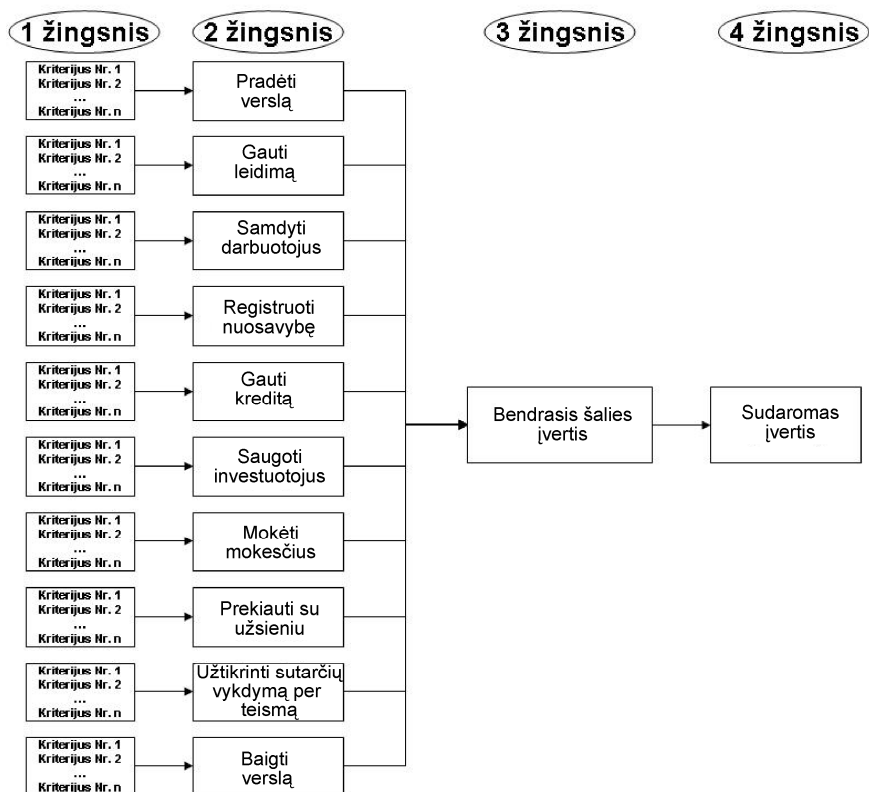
1 žingsnis

2 žingsnis

3 žingsnis

4 žingsnis

Kriterijus Nr. 1
Kriterijus Nr. 2
...
Kriterijus Nr. n

Pradėti verslą

Kriterijus Nr. 1
Kriterijus Nr. 2
...
Kriterijus Nr. n

Gauti leidimą

Kriterijus Nr. 1
Kriterijus Nr. 2
...
Kriterijus Nr. n

Samdyti darbuotojus

Kriterijus Nr. 1
Kriterijus Nr. 2
...
Kriterijus Nr. n

Registruoti nuosavybę

Kriterijus Nr. 1
Kriterijus Nr. 2
...
Kriterijus Nr. n

Gauti kreditą

Kriterijus Nr. 1
Kriterijus Nr. 2
...
Kriterijus Nr. n

Saugoti investuotojus

Kriterijus Nr. 1
Kriterijus Nr. 2
...
Kriterijus Nr. n

Mokėti mokesčius

Kriterijus Nr. 1
Kriterijus Nr. 2
...
Kriterijus Nr. n

Prekiauti su užsieniu

Kriterijus Nr. 1
Kriterijus Nr. 2
...
Kriterijus Nr. n

Užtikrinti sutarčių vykdymą per teismą

Kriterijus Nr. 1
Kriterijus Nr. 2
...
Kriterijus Nr. n

Baigti verslą

Bendrasis šalies įvertis

Sudaromas įvertis